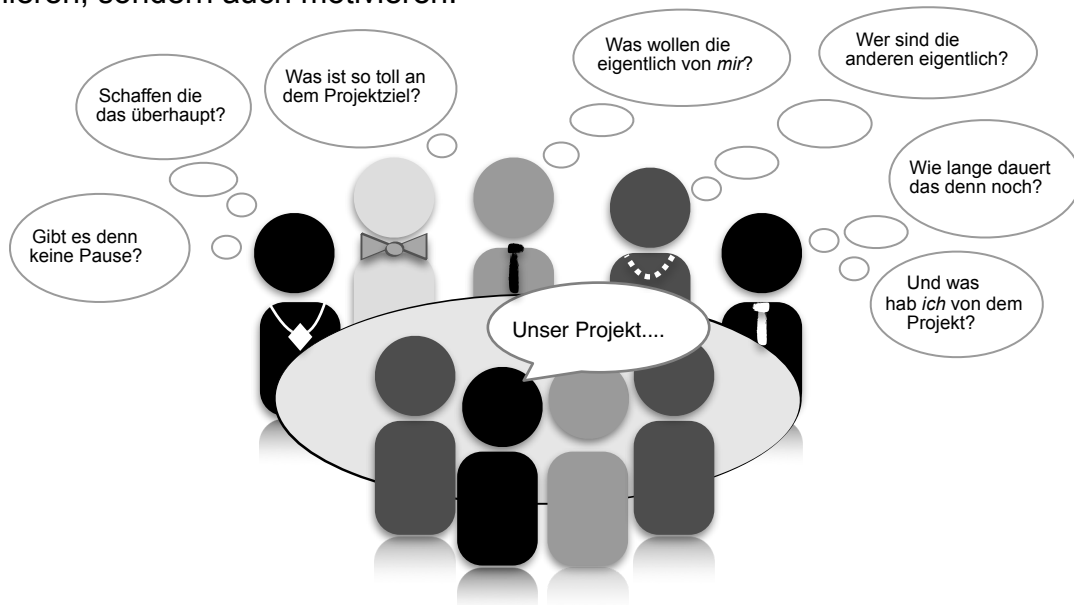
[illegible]ieren, sondern auch motivieren.

Schaffen die das überhaupt?

Was ist so toll an dem Projektziel?

Was wollen die eigentlich von *mir*?

Wer sind die anderen eigentlich?

Wie lange dauert das denn noch?

Gibt es denn keine Pause?

Und was hab *ich* von dem Projekt?

Unser Projekt....